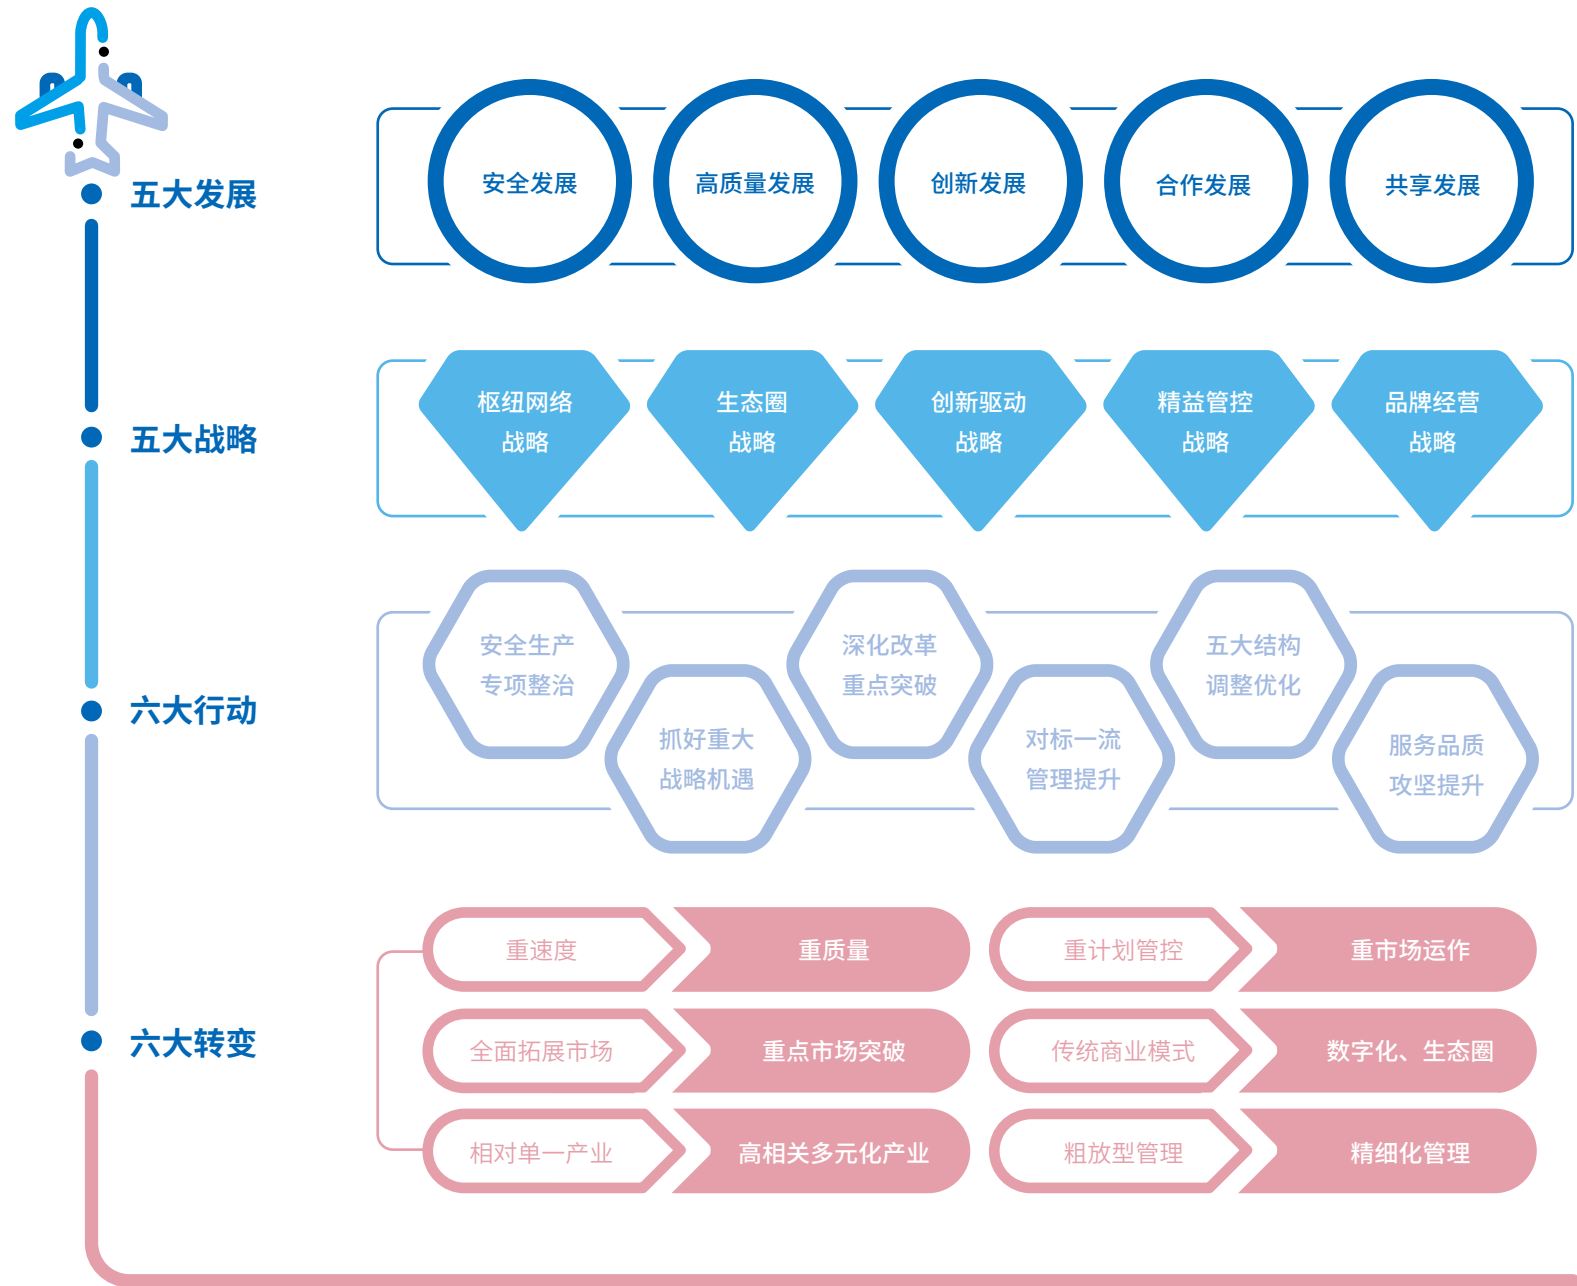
五大发展

安全发展
高质量发展
创新发展
合作发展
共享发展

五大战略

枢纽网络战略
生态圈战略
创新驱动战略
精益管控战略
品牌经营战略

六大行动

安全生产专项整治
抓好重大战略机遇
深化改革重点突破
对标一流管理提升
五大结构调整优化
服务品质攻坚提升

六大转变

重速度
重质量
重计划管控
重市场运作
全面拓展市场
重点市场突破
传统商业模式
数字化、生态圈
相对单一产业
高相关多元化产业
粗放型管理
精细化管理